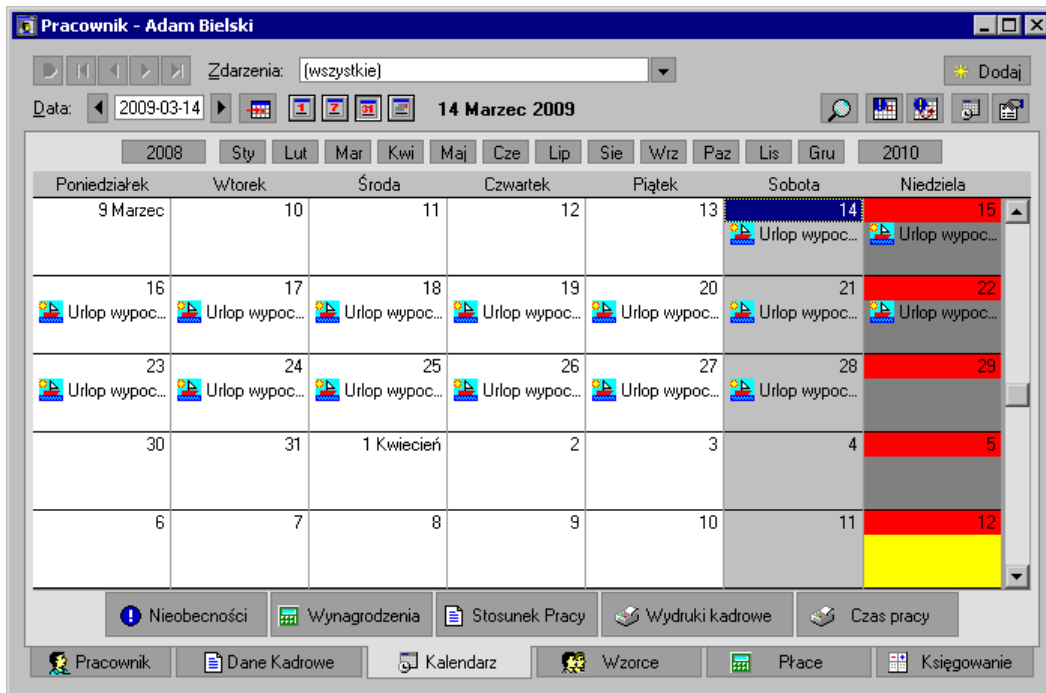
Pracownik - Adam Bielski

Zdarzenia: (wszystkie)

Dodaj

Data: 2009-03-14

14 Marzec 2009

2008 Sty Lut Mar Kwi Maj Cze Lip Sie Wrz Paz Lis Gru 2010

| Poniedziałek | Wtorek | Środa | Czwartek | Piątek | Sobota | Niedziela |
|---|---|---|---|---|---|---|
| 9 Marzec | 10 | 11 | 12 | 13 | 14 Urlop wypoc... | 15 Urlop wypoc... |
| 16 Urlop wypoc... | 17 Urlop wypoc... | 18 Urlop wypoc... | 19 Urlop wypoc... | 20 Urlop wypoc... | 21 Urlop wypoc... | 22 Urlop wypoc... |
| 23 Urlop wypoc... | 24 Urlop wypoc... | 25 Urlop wypoc... | 26 Urlop wypoc... | 27 Urlop wypoc... | 28 Urlop wypoc... | 29 |
| 30 | 31 | 1 Kwiecień | 2 | 3 | 4 | 5 |
| 6 | 7 | 8 | 9 | 10 | 11 | 12 |

Nieobecności | Wynagrodzenia | Stosunek Pracy | Wydruki kadrowe | Czas pracy

Pracownik | Dane Kadrowe | Kalendarz | Wzorce | Płace | Księgowanie